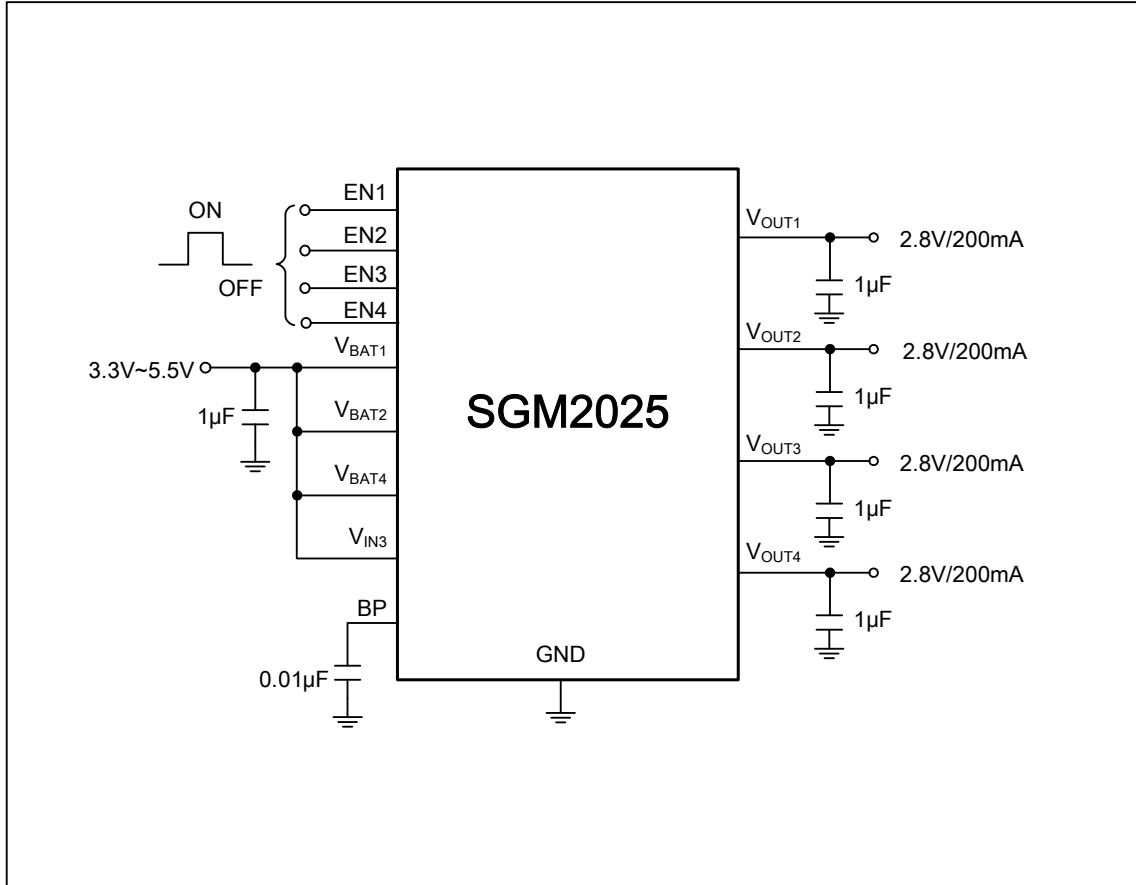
ON

OFF

EN1

EN2

EN3

EN4

$V_{BAT1}$

3.3V~5.5V

1µF

$V_{BAT2}$

$V_{BAT4}$

$V_{IN3}$

BP

0.01µF

SGM2025

GND

$V_{OUT1}$

2.8V/200mA

1µF

$V_{OUT2}$

2.8V/200mA

1µF

$V_{OUT3}$

2.8V/200mA

1µF

$V_{OUT4}$

2.8V/200mA

1µF